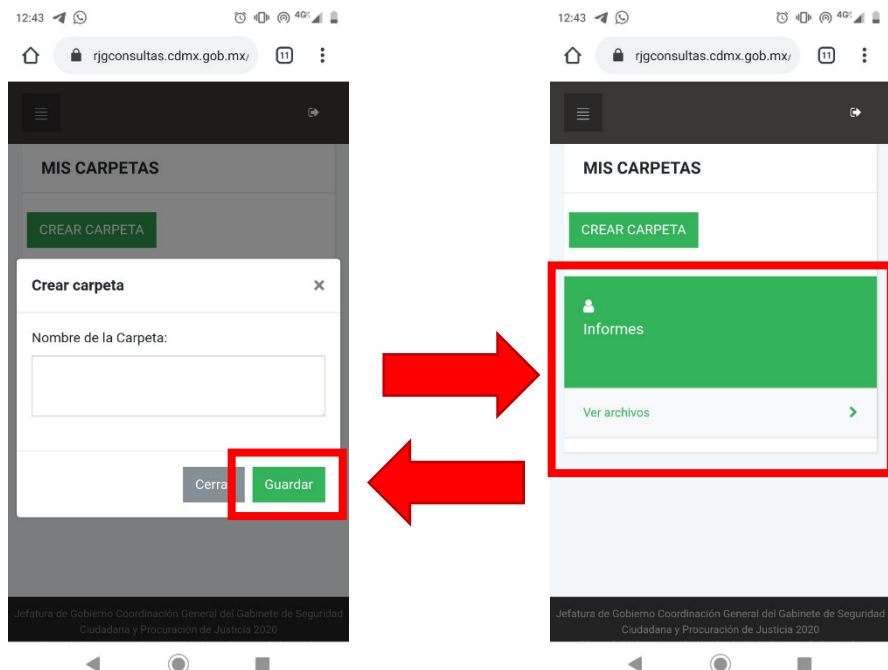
12:43

rjgconsultas.cdmx.gob.mx/

11

MIS CARPETAS

CREAR CARPETA

Crear carpeta

×

Nombre de la Carpeta:

Cerra

Guardar

Jefatura de Gobierno Coordinación General del Gabinete de Seguridad Ciudadana y Procuración de Justicia 2020

12:43

rjgconsultas.cdmx.gob.mx/

11

MIS CARPETAS

CREAR CARPETA

Informes

Ver archivos

>

Jefatura de Gobierno Coordinación General del Gabinete de Seguridad Ciudadana y Procuración de Justicia 2020